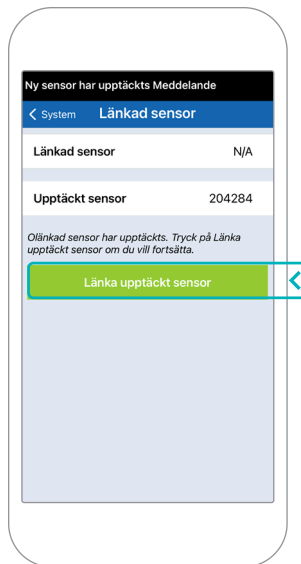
Ny sensor har upptäckts Meddelande

System Länkad sensor

Länkad sensor N/A

Upptäckt sensor 204284

Olänkad sensor har upptäckts. Tryck på Länka upptäckt sensor om du vill fortsätta.

Länka upptäckt sensor